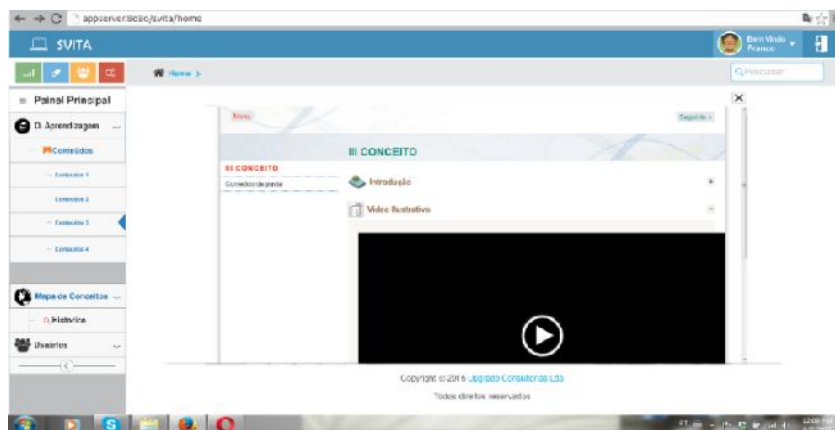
appserver:8080/svita/home

SVITA

Bem Vindo Franco

Home >

Pesquisar

≡ Painel Principal

D. Aprendizagem

Conteúdos

Conteúdo 1

Conteúdo 2

Conteúdo 3

Conteúdo 4

Mapa de Conceitos

Histórico

Usuários

Novo

Seguinte »

III CONCEITO

III CONCEITO

Conteúdo de prova

Introdução

Vídeo Ilustrativo

Copyright © 2016 Upgrade Consultorias Ltda

Todos direitos reservados